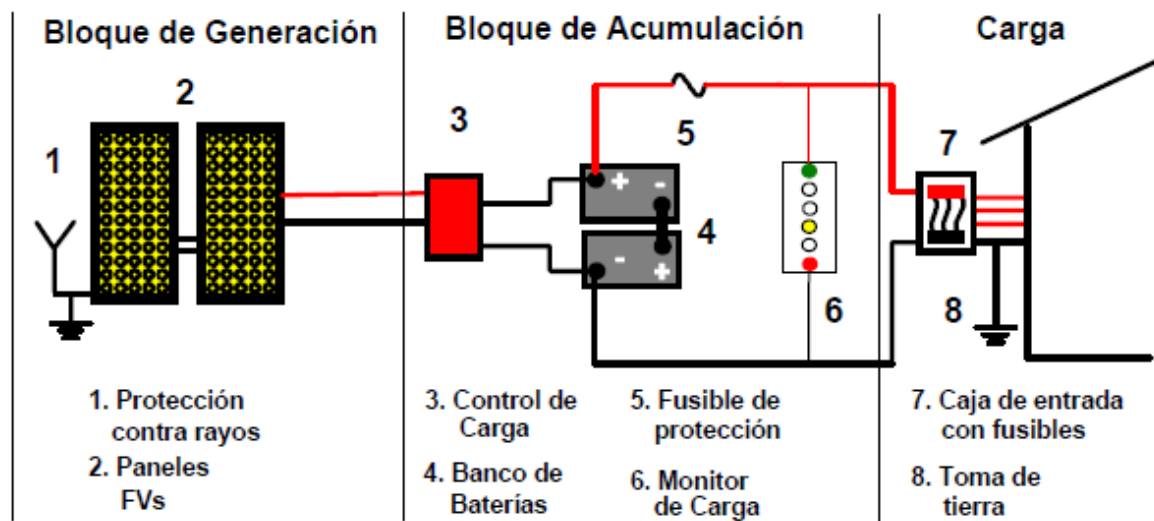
Bloque de Generación

Bloque de Acumulación

Carga

2

1

3

5

7

4

6

8

+ -

- +

1. Protección contra rayos

2. Paneles FVs

3. Control de Carga

4. Banco de Baterías

5. Fusible de protección

6. Monitor de Carga

7. Caja de entrada con fusibles

8. Toma de tierra